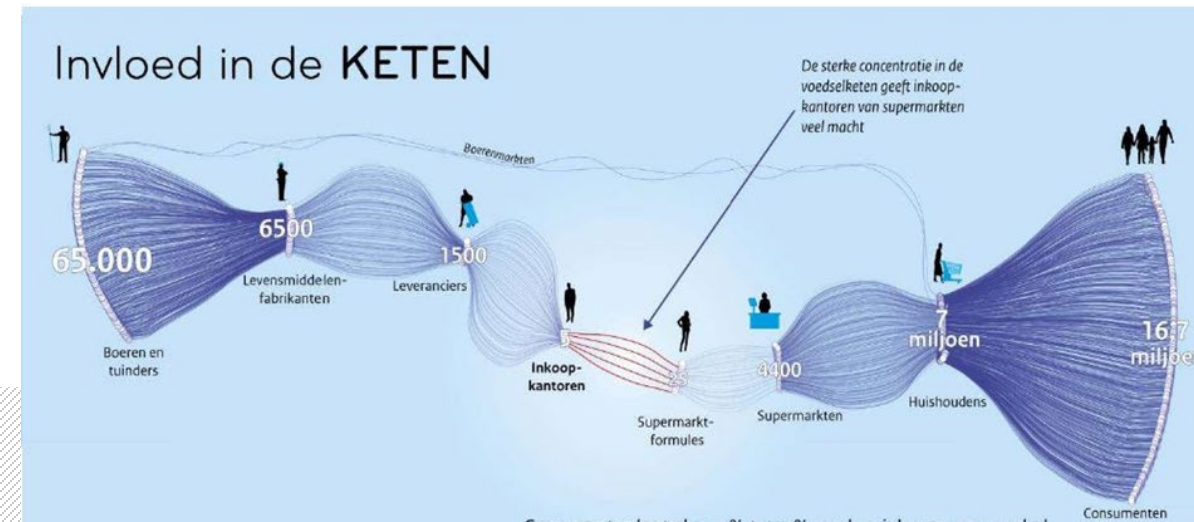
Invloed in de **KETEN**

De sterke concentratie in de voedselketen geeft inkoopkantoren van supermarkten veel macht

Boerenmarkten

65.000

Boeren en tuinders

6500

Levensmiddelenfabrikanten

1500

Leveranciers

5

Inkoopkantoren

25

Supermarktformules

4400

Supermarkten

7 miljoen

Huishoudens

16,7 miljoen

Consumenten

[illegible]